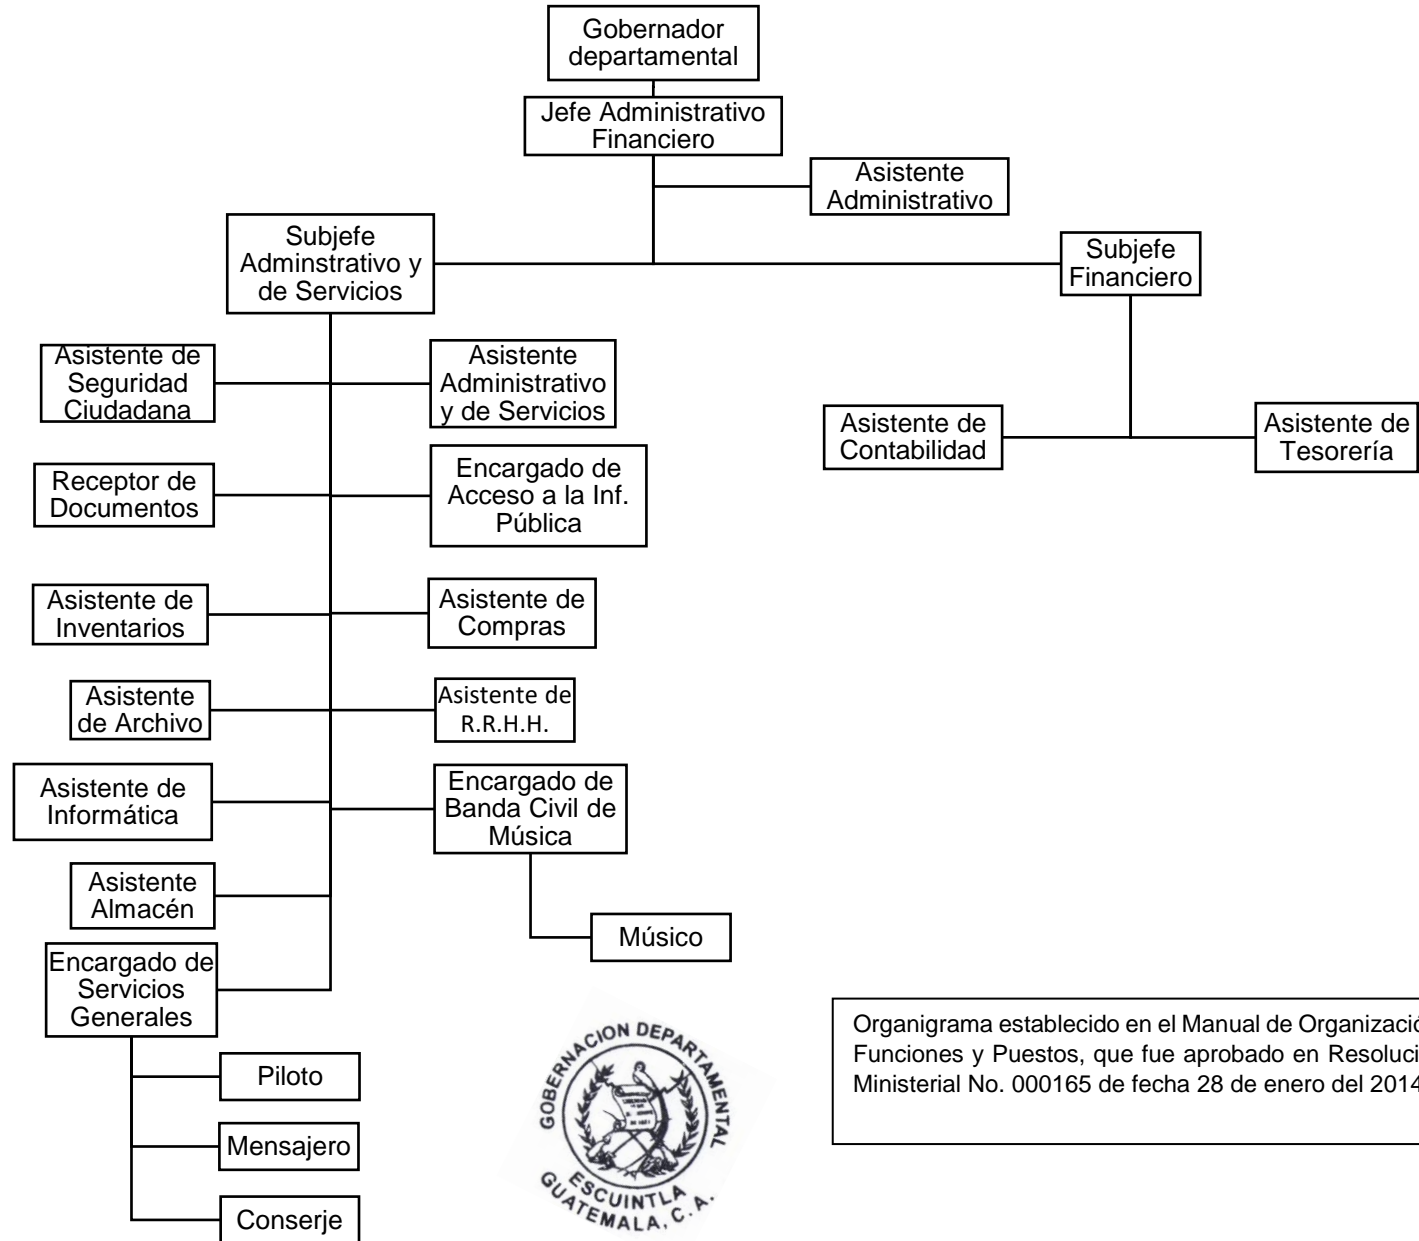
Gobernador departamental

Jefe Administrativo Financiero

Asistente Administrativo

Subjefe Adminstrativo y de Servicios

Subjefe Financiero

Asistente de Seguridad Ciudadana

Asistente Administrativo y de Servicios

Asistente de Contabilidad

Asistente de Tesorería

Receptor de Documentos

Encargado de Acceso a la Inf. Pública

Asistente de Inventarios

Asistente de Compras

Asistente de Archivo

Asistente de R.R.H.H.

Asistente de Informática

Encargado de Banda Civil de Música

Asistente Almacén

Músico

Encargado de Servicios Generales

Piloto

Mensajero

Conserje

GOBERNACION DEPARTAMENTAL
ESCUINTLA
GUATEMALA, C.A.

Organigrama establecido en el Manual de Organizació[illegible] Funciones y Puestos, que fue aprobado en Resoluci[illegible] Ministerial No. 000165 de fecha 28 de enero del 201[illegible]